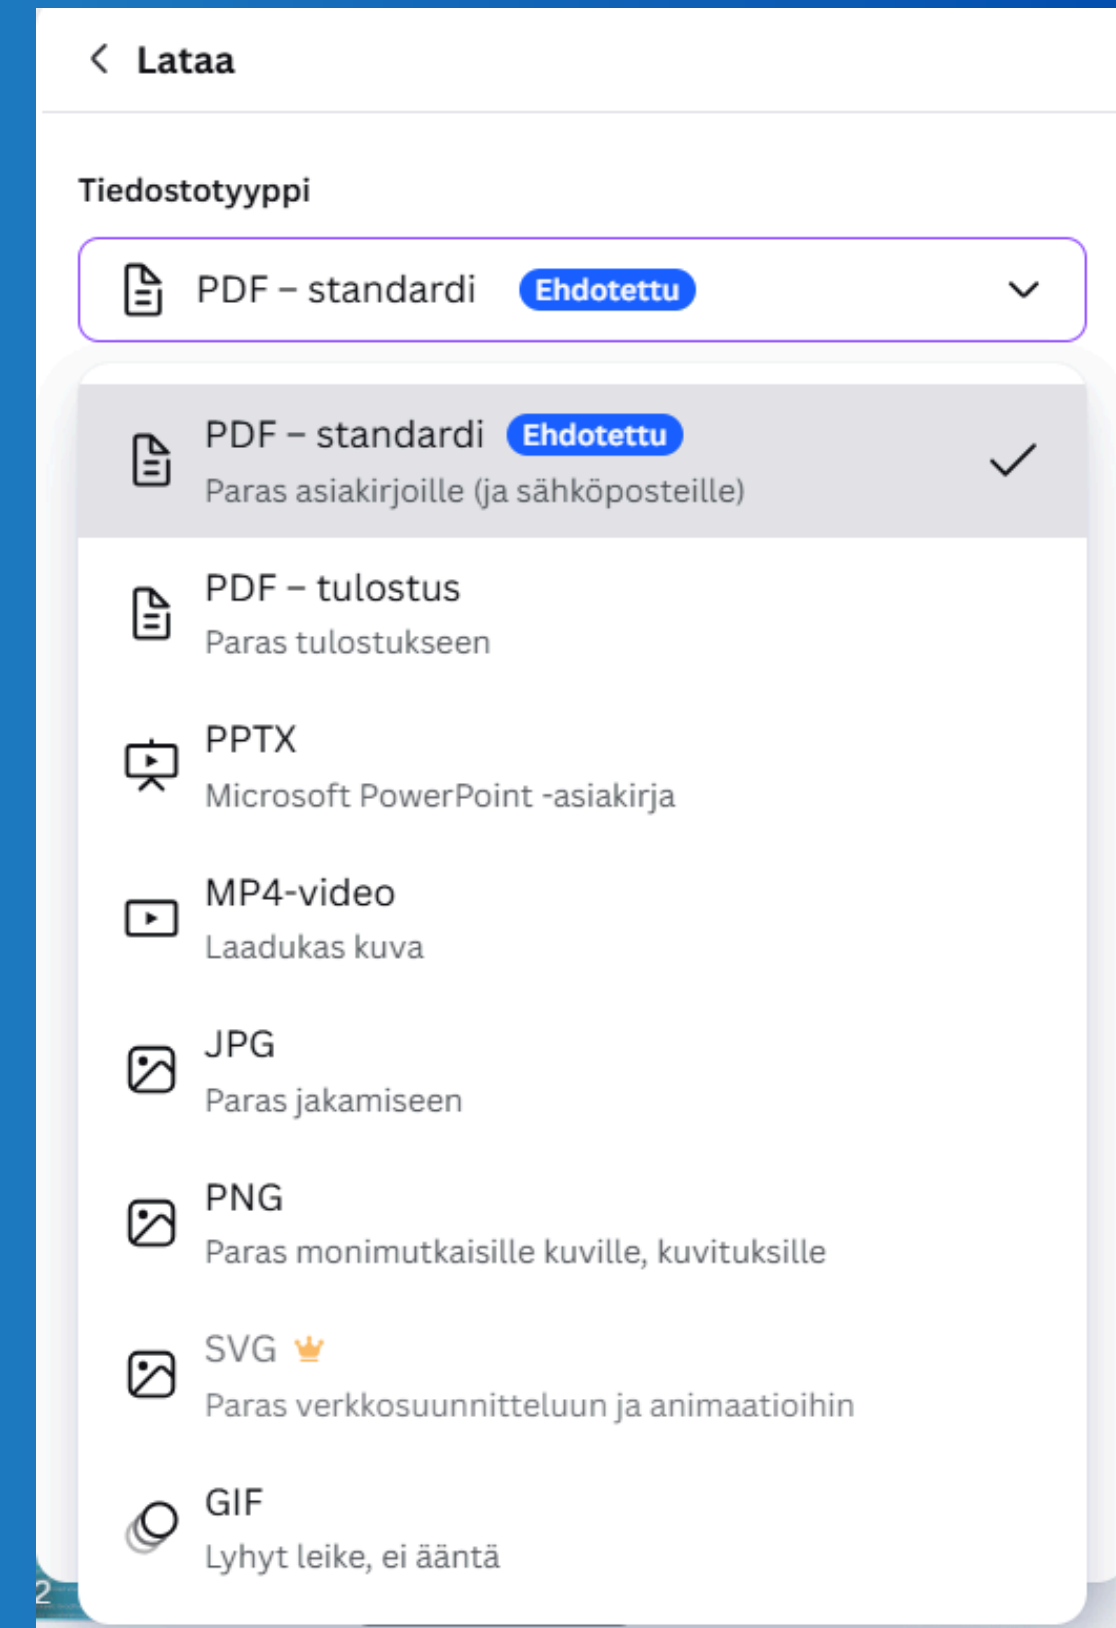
Lataa

Tiedostotyyppi

PDF – standardi Ehdotettu

PDF – standardi Ehdotettu
Paras asiakirjoille (ja sähköposteille)

PDF – tulostus
Paras tulostukseen

PPTX
Microsoft PowerPoint -asiakirja

MP4-video
Laadukas kuva

JPG
Paras jakamiseen

PNG
Paras monimutkaisille kuville, kuvituksille

SVG
Paras verkkosuunnitteluun ja animaatioihin

GIF
Lyhyt leike, ei ääntä

2